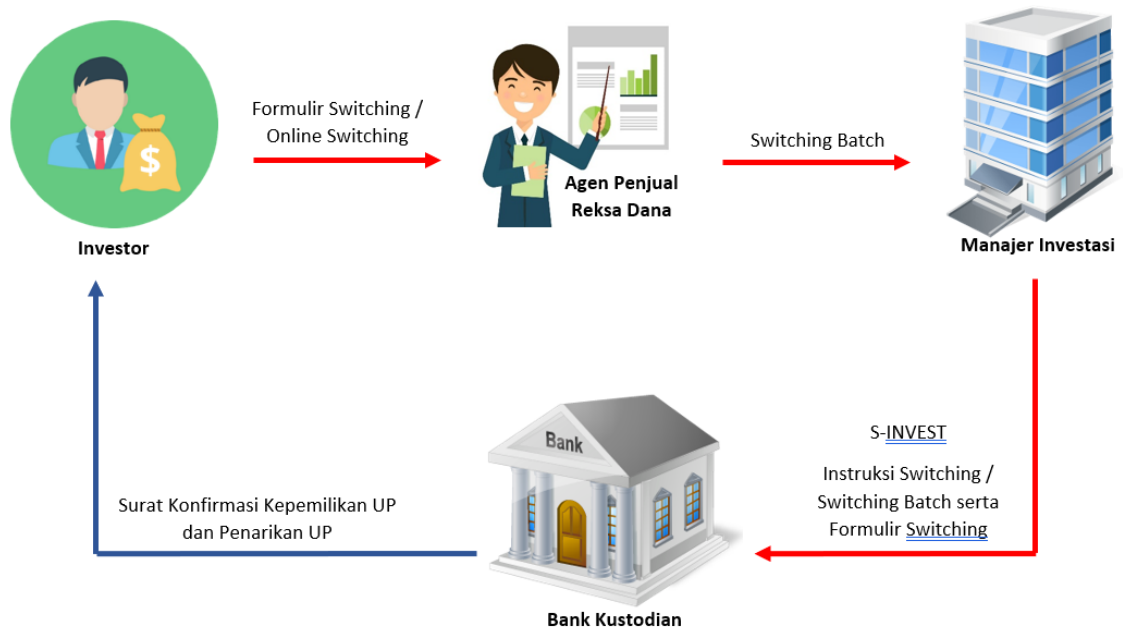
Investor

Formulir Switching / Online Switching

Agen Penjual Reksa Dana

Switching Batch

Manajer Investasi

S-INVEST

Instruksi Switching / Switching Batch serta Formulir Switching

Bank

Bank Kustodian

Surat Konfirmasi Kepemilikan UP dan Penarikan UP